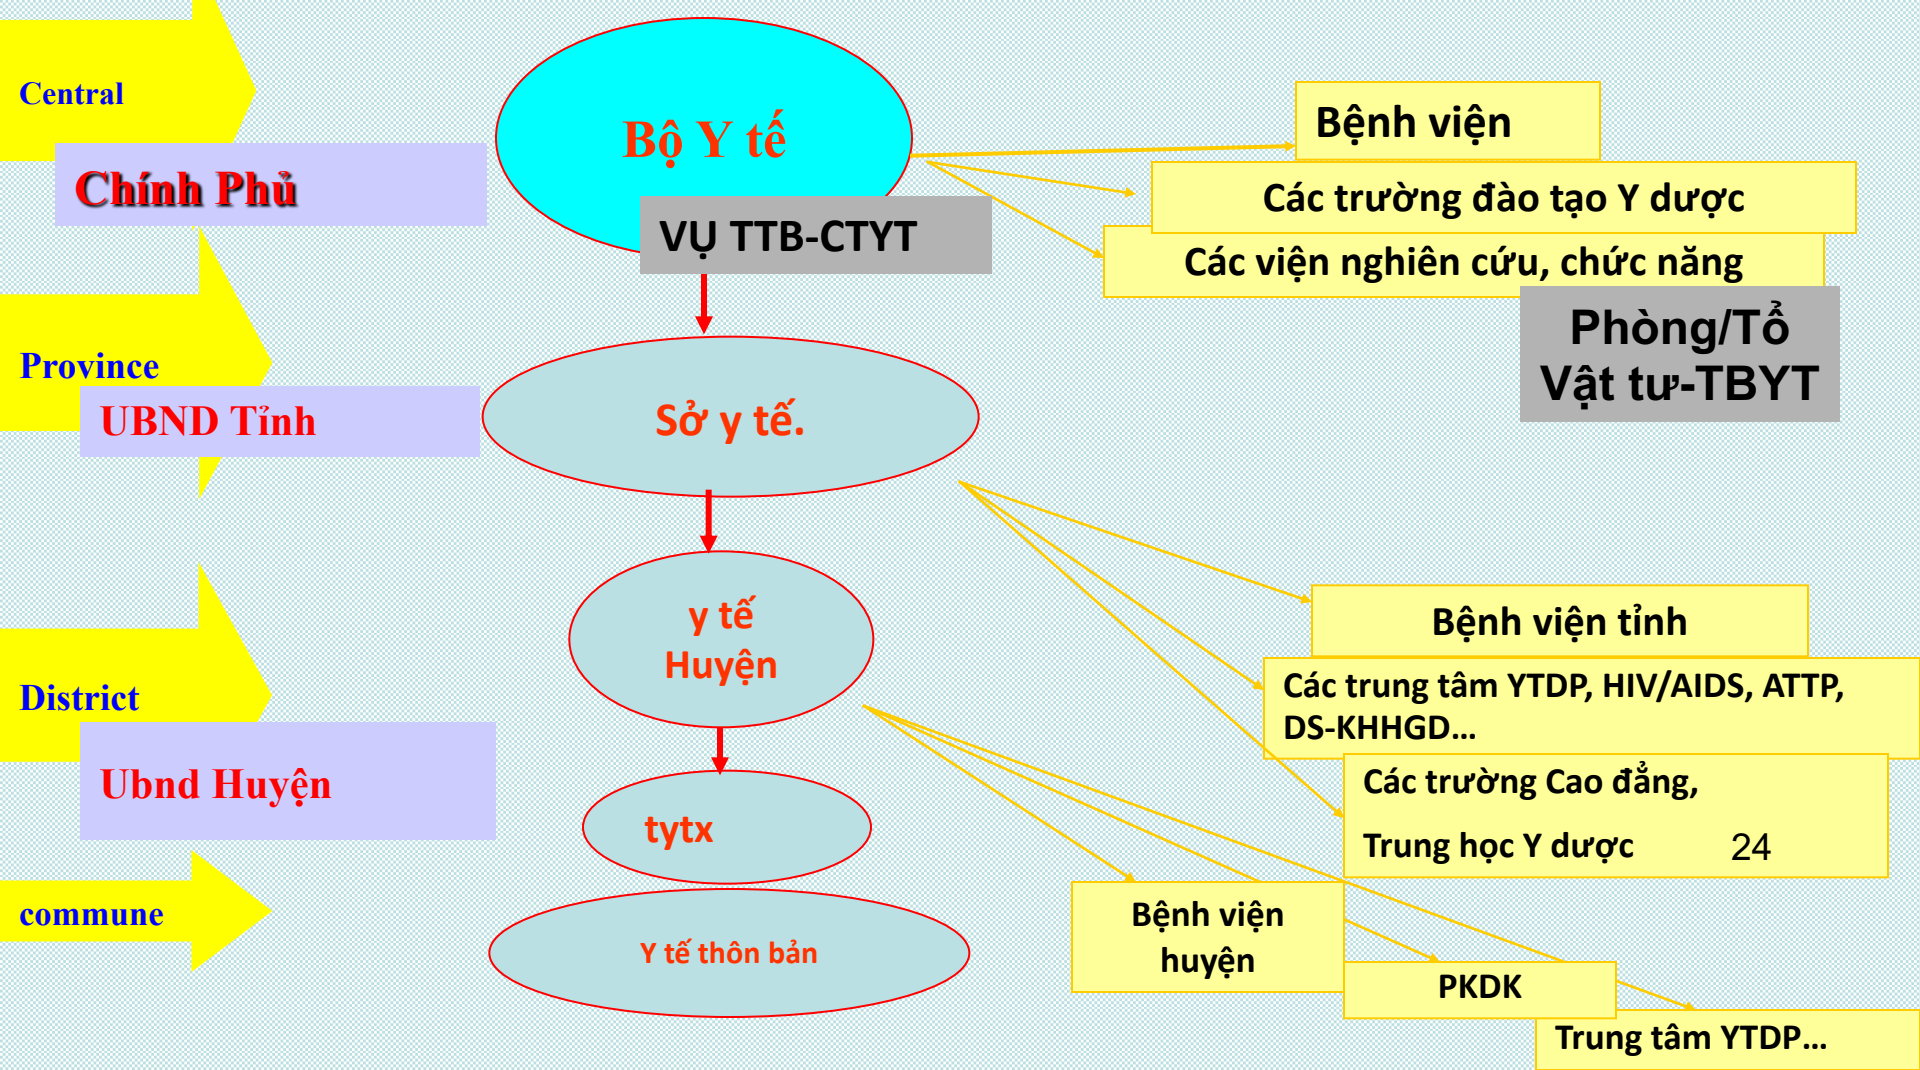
Central

Chính Phủ

Bộ Y tế

VỤ TTB-CTYT

Bệnh viện

Các trường đào tạo Y dược

Các viện nghiên cứu, chức năng

Phòng/Tổ Vật tư-TBYT

Province

UBND Tỉnh

Sở y tế.

y tế Huyện

Bệnh viện tỉnh

Các trung tâm YTDP, HIV/AIDS, ATTP, DS-KHHGD...

Các trường Cao đẳng,

Trung học Y dược

24

District

Ubnd Huyện

tytx

commune

Y tế thôn bản

Bệnh viện huyện

PKDK

Trung tâm YTDP...